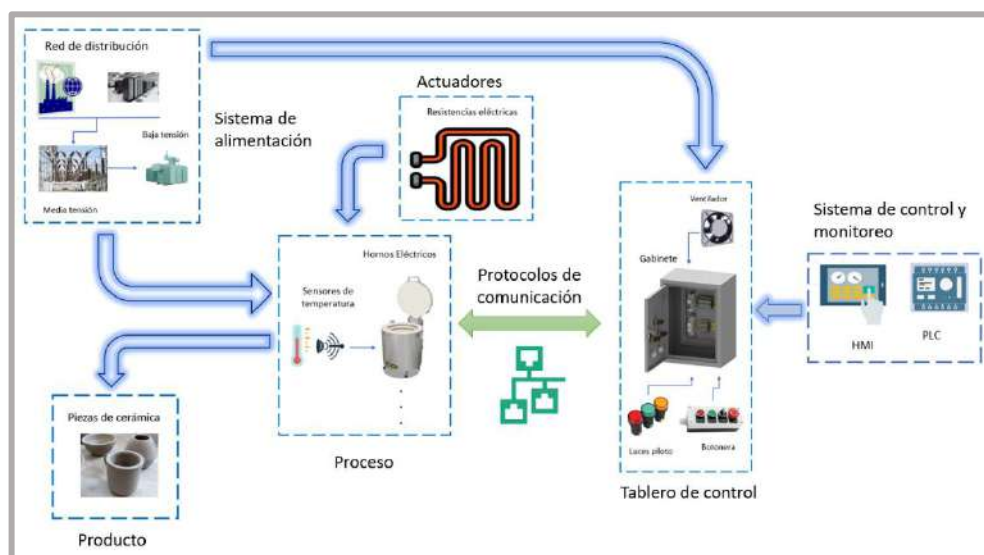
Red de distribución

Baja tensión

Media tensión

Sistema de alimentación

Actuadores

Resistencias eléctricas

Hornos Eléctricos

Sensores de temperatura

Proceso

Protocolos de comunicación

Piezas de cerámica

Producto

Ventilador

Gabinete

Luces piloto

Botonera

Tablero de control

Sistema de control y monitoreo

HMI

PLC